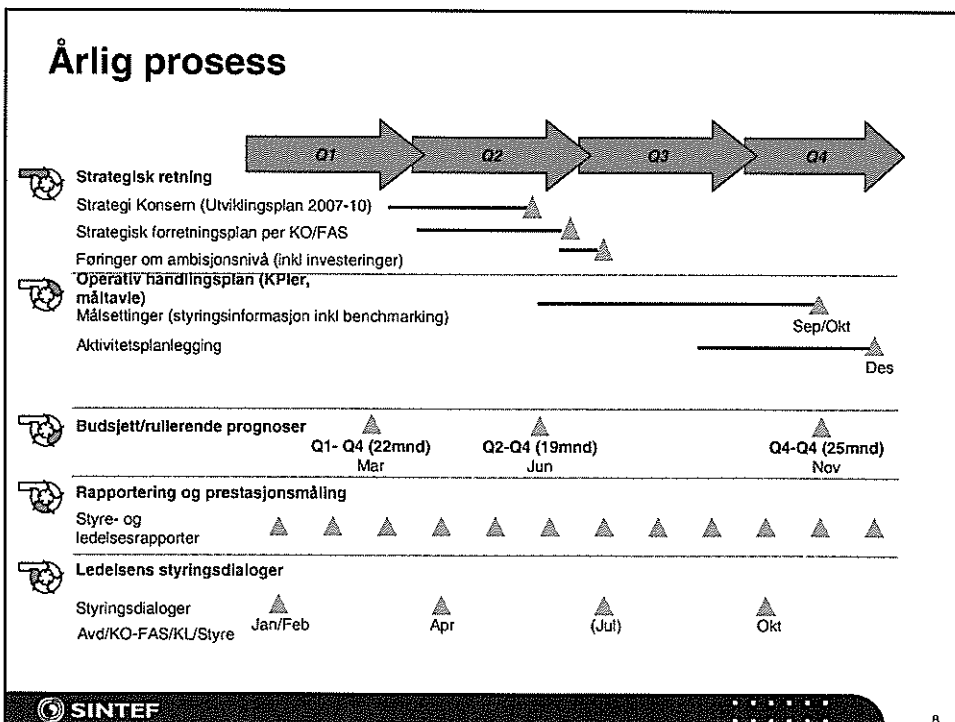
Årlig prosess

Q1

Q2

Q3

Q4

Strategisk retning

Strategi Konsern (Utviklingsplan 2007-10)

Strategisk forretningsplan per KO/FAS

Føringer om ambisjonsnivå (inkl investeringer)

Operativ handlingsplan (KPIer, måltavle)

Målsettinger (styringsinformasjon inkl benchmarking)

Sep/Okt

Aktivitetsplanlegging

Des

Budsjett/rullerende prognoser

Q1- Q4 (22mnd)
Mar

Q2-Q4 (19mnd)
Jun

Q4-Q4 (25mnd)
Nov

Rapportering og prestasjonsmåling

Styre- og ledelsesrapporter

Ledelsens styringsdialoger

Styringsdialoger
Avd/KO-FAS/KL/Styre

Jan/Feb

Apr

(Jul)

Okt

SINTEF

8